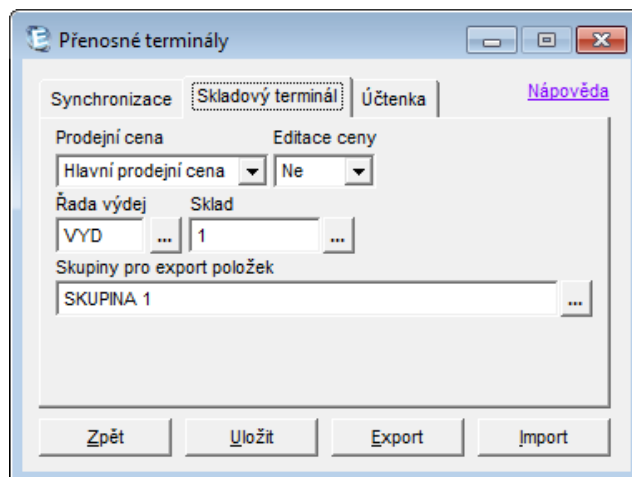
Přenosné terminály

Synchronizace
Skladový terminál
Účtenka
Nápověda

Prodejní cena
Editace ceny
Hlavní prodejní cena
Ne
Řada výdej
Sklad
VYD
...
1
...
Skupiny pro export položek
SKUPINA 1
...

Zpět
Uložit
Export
Import